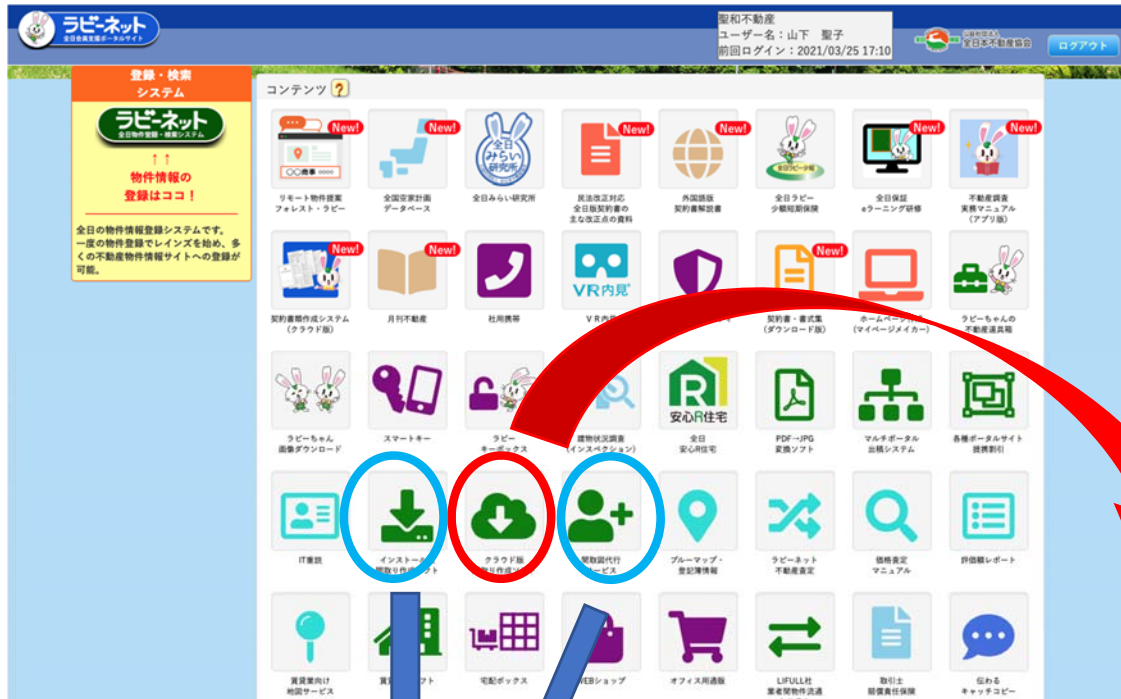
ラビーネット
全日会員支援ポータルサイト

聖和不動産
ユーザー名：山下　聖子
前回ログイン：2021/03/25 17:10

全日本不動産協会

ログアウト

登録・検索システム

ラビーネット
全日物件登録・検索システム

↑↑
物件情報の
登録はココ！

全日の物件情報登録システムです。一度の物件登録でレインズを始め、多くの不動産物件情報サイトへの登録が可能。

コンテンツ ?

New!
リモート物件提案
フォレスト・ラビー

New!
全国空家計画
データベース

全日
みらい
研究所
全日みらい研究所

New!
民法改正対応
全日版契約書の
主な改正点の資料

New!
外国語版
契約書解説書

全日ラビー
少額短期保険

New!
全日保証
eラーニング研修

New!
不動産調査
実務マニュアル
（アプリ版）

New!
契約書類作成システム
（クラウド版）

New!
月刊不動産

社用携帯

VR内見
ＶＲ内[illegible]

New!
契約書・書式集
（ダウンロード版）

ホームページ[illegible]
（マイページメイカー）

ラビーちゃんの
不動産道具箱

ラビーちゃん
画像ダウンロード

スマートキー

ラビー
キーボックス

建物状況調査
（インスペクション）

安心R住宅
全日
安心R住宅

PDF→JPG
変換ソフト

マルチポータル
出稿システム

各種ポータルサイト
提携割引

IT重説

インストー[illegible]
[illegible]

クラウド版
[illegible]

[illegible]間取図代行
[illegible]ービス

ブルーマップ・
登記簿情報

ラビーネット
不動産査定

価格査定
マニュアル

評価額レポート

賃貸業向け
地図サービス

賃貸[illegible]フト

宅配ボックス

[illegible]EBショップ

オフィス用通販

LIFULL社
業者間物件流通

取引士
賠償責任保険

伝わる
キャッチコピー